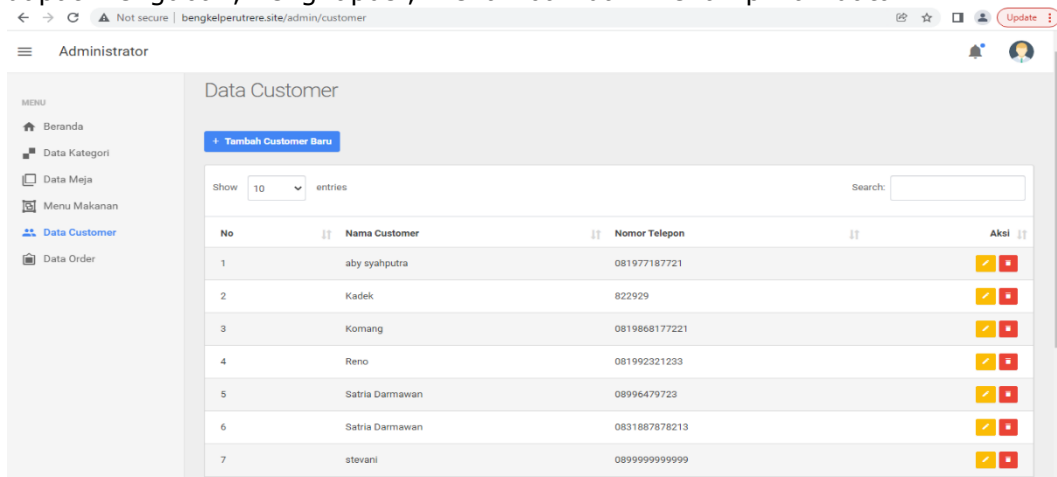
Not secure | bengkelperutrere.site/admin/customer

Update

Administrator

MENU

Beranda

Data Kategori

Data Meja

Menu Makanan

Data Customer

Data Order

Data Customer

+ Tambah Customer Baru

Show 10 entries

Search:

| No | Nama Customer | Nomor Telepon | Aksi |
|---|---|---|---|
| 1 | aby syahputra | 081977187721 | |
| 2 | Kadek | 822929 | |
| 3 | Komang | 0819868177221 | |
| 4 | Reno | 081992321233 | |
| 5 | Satria Darmawan | 08996479723 | |
| 6 | Satria Darmawan | 0831887878213 | |
| 7 | stevani | 0899999999999 | |